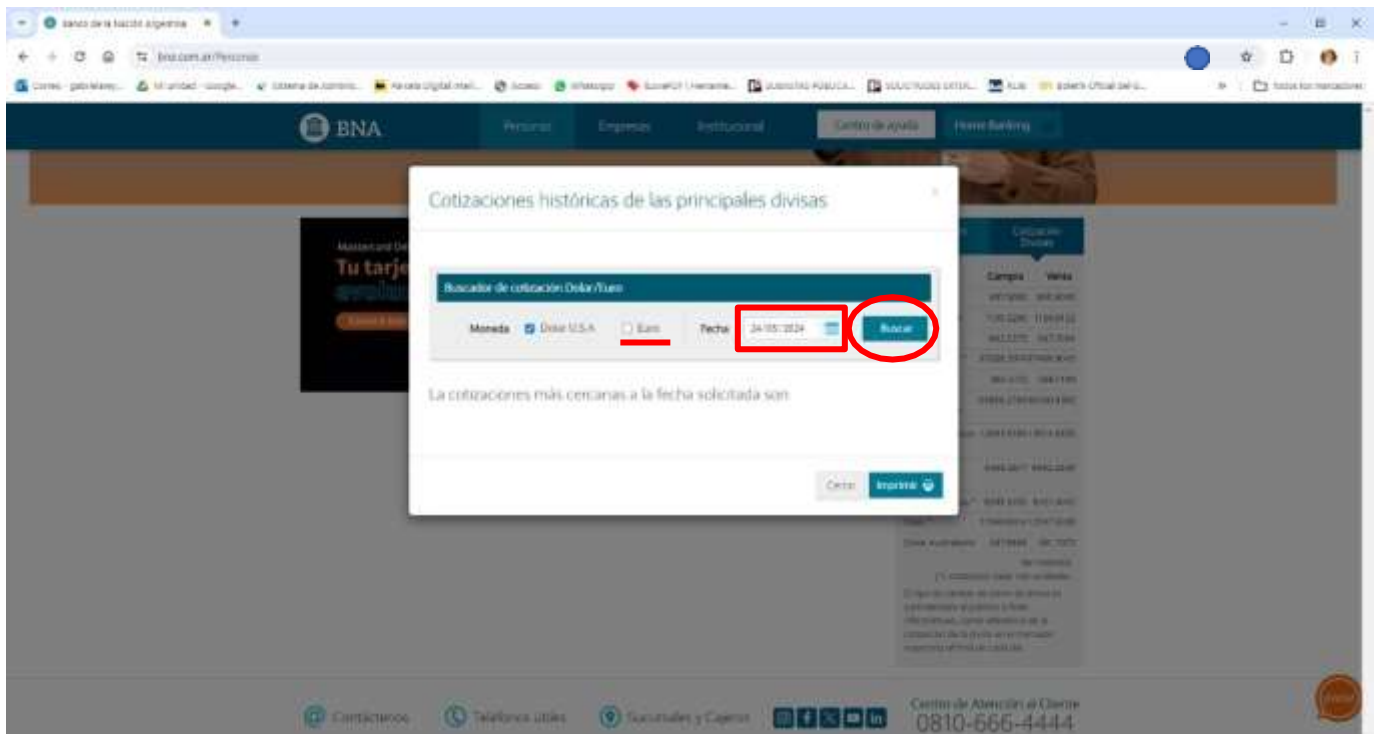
Banco de la Nación Argentina

bna.com.ar/Personas

BNA Personas Empresas Institucional Centro de ayuda Home Banking

Cotizaciones históricas de las principales divisas

×

Buscador de cotización Dolar/Euro

Moneda Dolar U.S.A Euro Fecha 24/05/2024 Buscar

La cotizaciones más cercanas a la fecha solicitada son

Cerrar Imprimir

Tu tarje

Cotización Divisas

Compra Venta

Dolar Australiano

Contactanos Teléfonos útiles Sucursales y Cajeros

Centro de Atención al Cliente
0810-666-4444